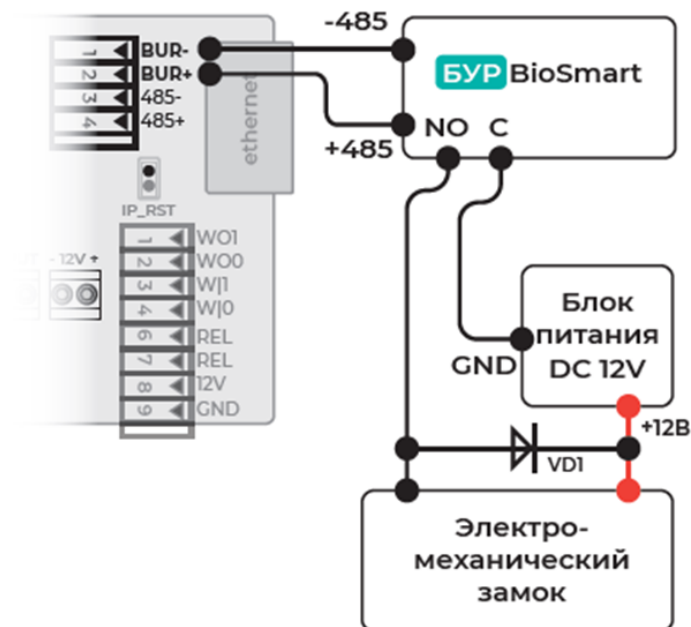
1
2
3
4
BUR-
BUR+
485-
485+

ethernet

IP_RST

- 12V +

1 WO1
2 WO0
3 W|1
4 W|0
6 REL
7 REL
8 12V
9 GND

-485

БУР BioSmart

NO C

+485

Блок питания DC 12V

GND

+12В

VD1

Электро-механический замок